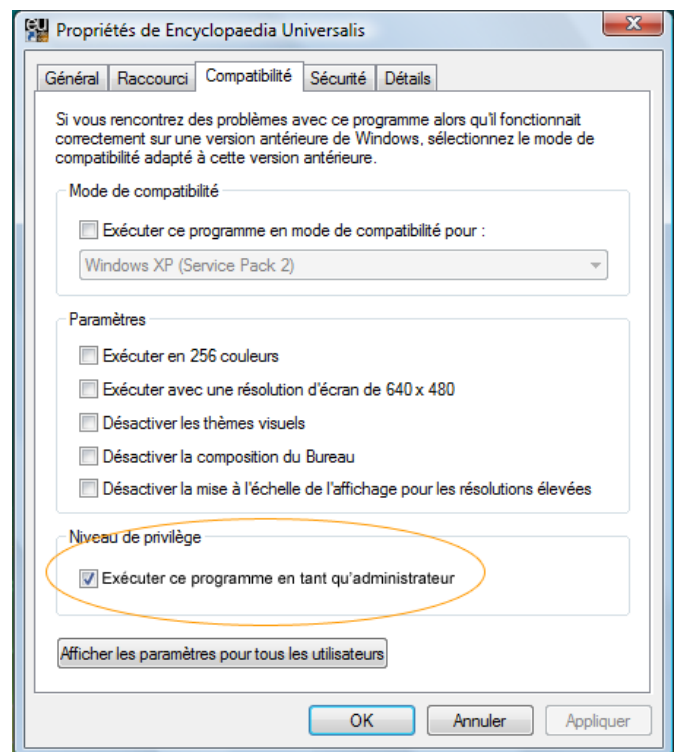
Propriétés de Encyclopaedia Universalis

Général | Raccourci | Compatibilité | Sécurité | Détails

Si vous rencontrez des problèmes avec ce programme alors qu'il fonctionnait correctement sur une version antérieure de Windows, sélectionnez le mode de compatibilité adapté à cette version antérieure.

Mode de compatibilité

Exécuter ce programme en mode de compatibilité pour :

Windows XP (Service Pack 2)

Paramètres

Exécuter en 256 couleurs

Exécuter avec une résolution d'écran de 640 x 480

Désactiver les thèmes visuels

Désactiver la composition du Bureau

Désactiver la mise à l'échelle de l'affichage pour les résolutions élevées

Niveau de privilège

Exécuter ce programme en tant qu'administrateur

Afficher les paramètres pour tous les utilisateurs

OK | Annuler | Appliquer